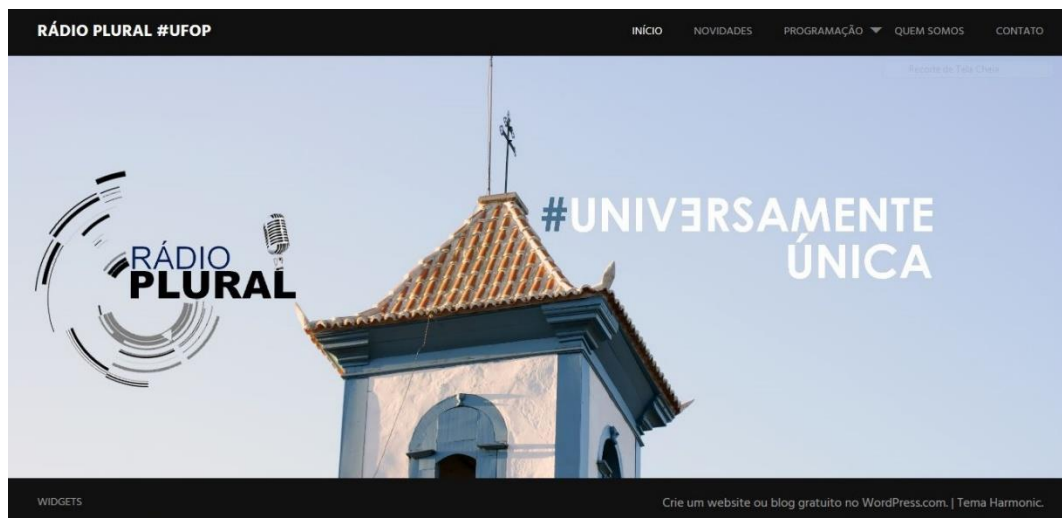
RÁDIO PLURAL #UFOP

INÍCIO NOVIDADES PROGRAMAÇÃO QUEM SOMOS CONTATO

Recorte de Tela Cheia

RÁDIO PLURAL

#UNIVƎRSAMENTE ÚNICA

WIDGETS

Crie um website ou blog gratuito no WordPress.com. | Tema Harmonic.